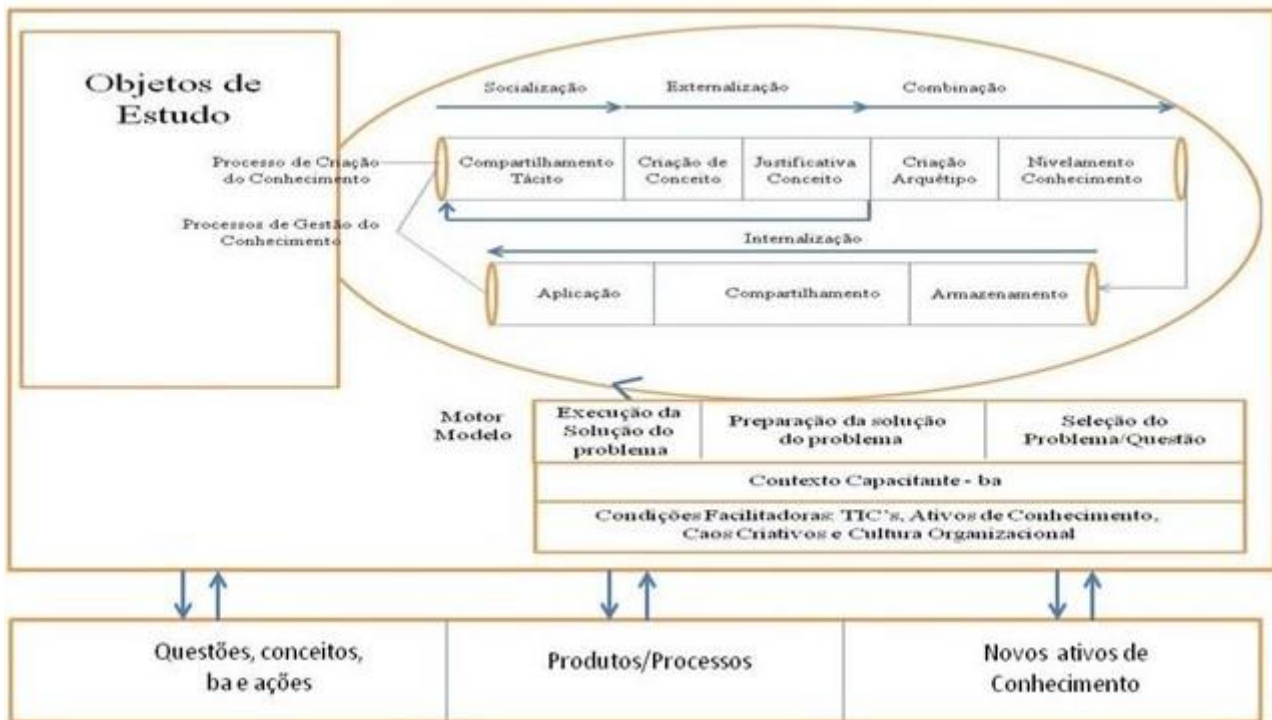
Objetos de Estudo

Processo de Criação do Conhecimento

Processos de Gestão do Conhecimento

Socialização

Externalização

Combinação

| Compartilhamento Tácito | Criação de Conceito | Justificativa Conceito | Criação Arquétipo | Nivelamento Conhecimento |
|---|---|---|---|---|

Internalização

| Aplicação | Compartilhamento | Armazenamento |
|---|---|---|

Motor Modelo

| Execução da Solução do problema | Preparação da solução do problema | Seleção do Problema/Questão |
|---|---|---|

Contexto Capacitante - ba

Condições Facilitadoras: TIC's, Ativos de Conhecimento, Caos Criativos e Cultura Organizacional

| Questões, conceitos, ba e ações | Produtos/Processos | Novos ativos de Conhecimento |
|---|---|---|